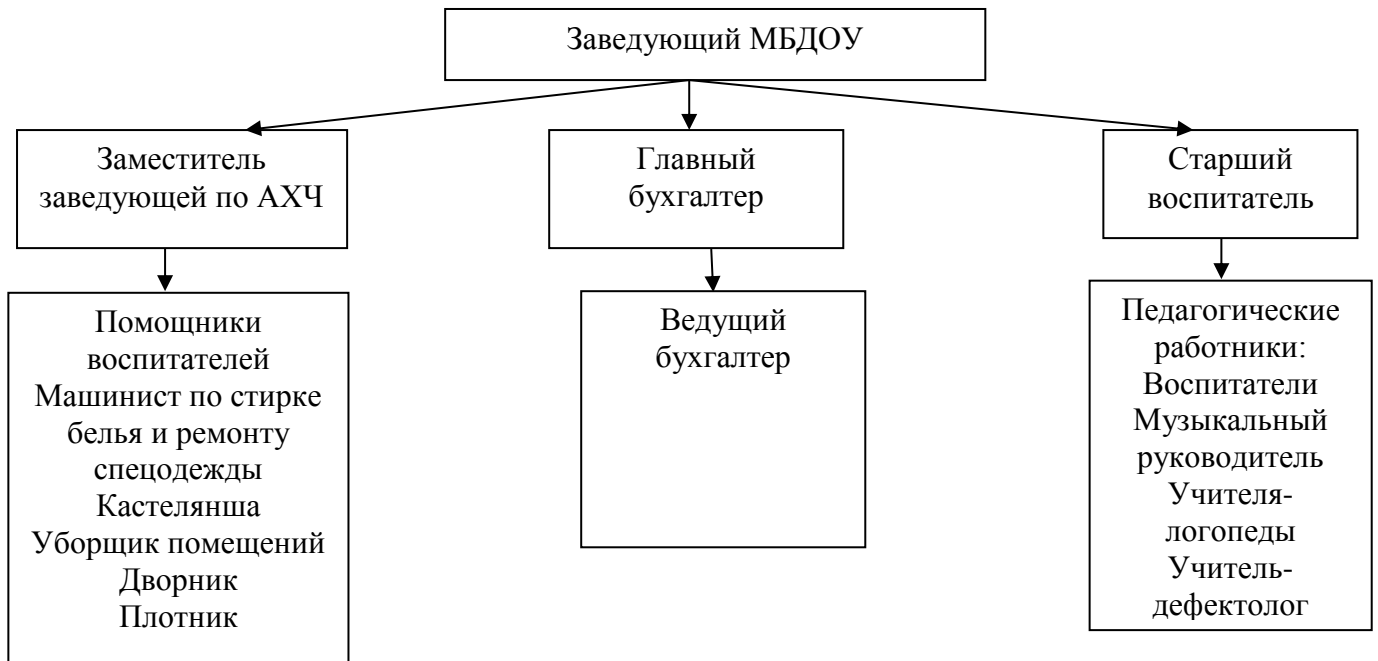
Заведующий МБДОУ

Заместитель заведующей по АХЧ

Главный бухгалтер

Старший воспитатель

Помощники воспитателей
Машинист по стирке белья и ремонту спецодежды
Кастелянша
Уборщик помещений
Дворник
Плотник

Ведущий бухгалтер

Педагогические работники:
Воспитатели
Музыкальный руководитель
Учителя-логопеды
Учитель-дефектолог